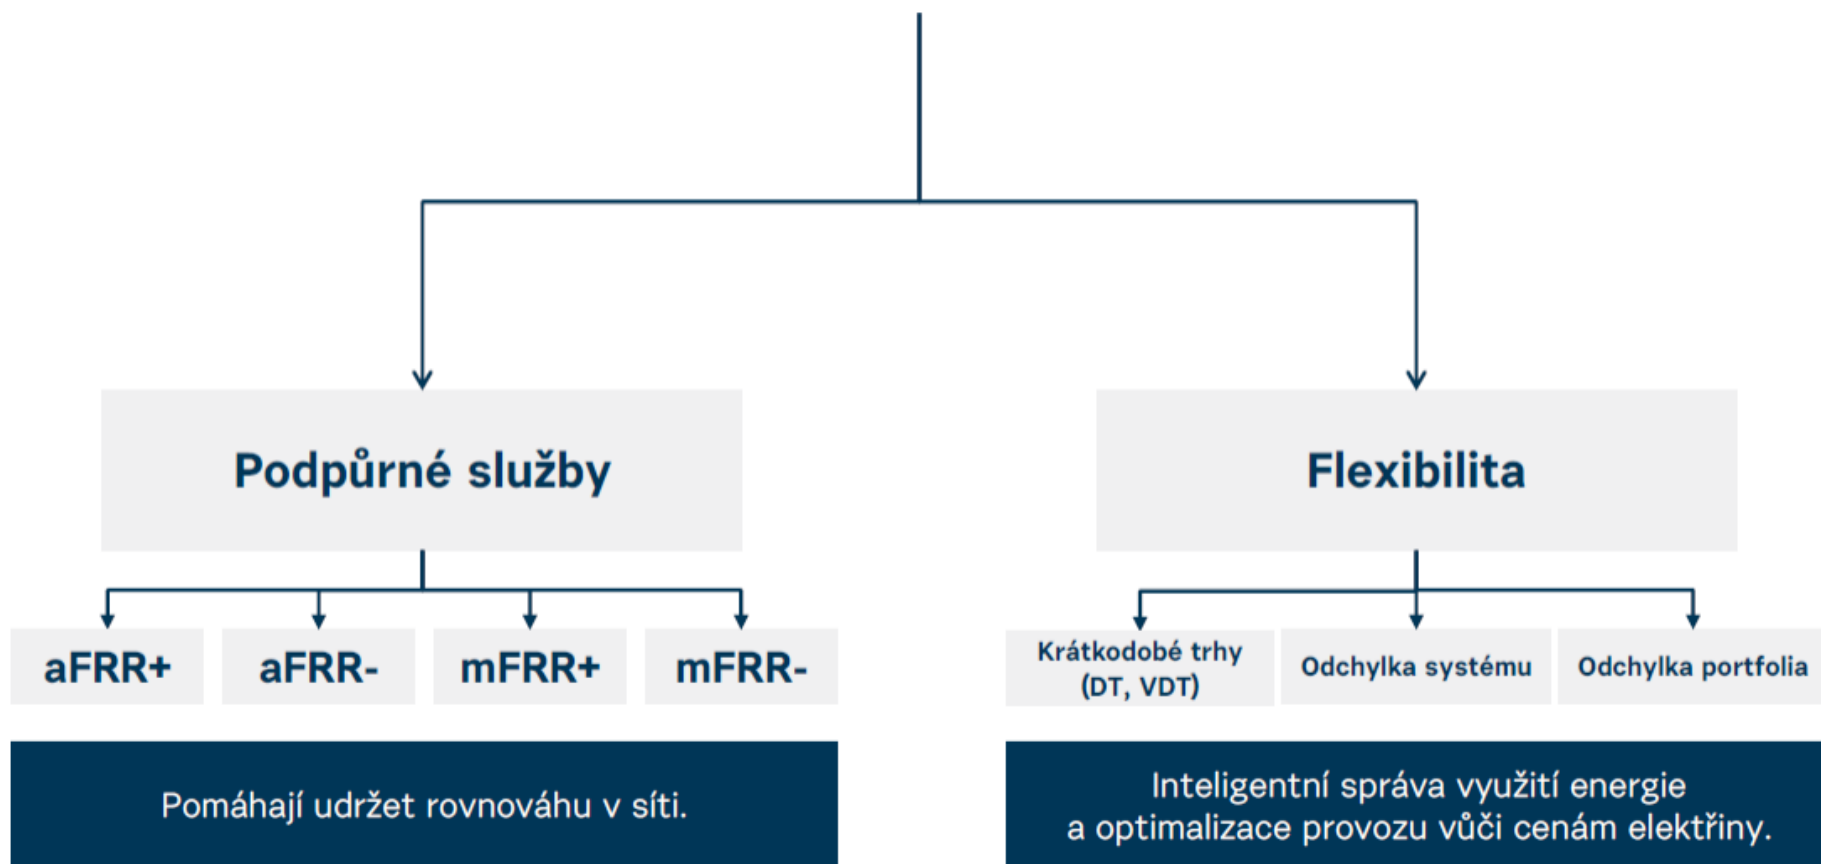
Podpůrné služby

Flexibilita

aFRR+

aFRR-

mFRR+

mFRR-

Krátkodobé trhy (DT, VDT)

Odchylka systému

Odchylka portfolia

Pomáhají udržet rovnováhu v síti.

Inteligentní správa využití energie a optimalizace provozu vůči cenám elektřiny.